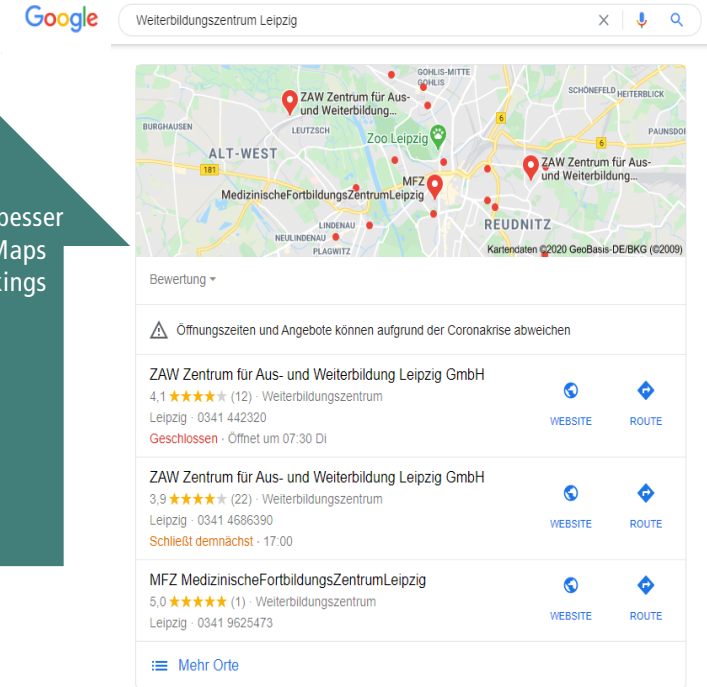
Google

Weiterbildungszentrum Leipzig

besser
Maps
kings

GOHLIS-MITTE
GOHLIS
SCHÖNEFELD
HEITERBLICK
ZAW Zentrum für Aus- und Weiterbildung...
BURGHAUSEN
LEUTZSCH
Zoo Leipzig
PAUNSDO
ALT-WEST
181
6
6
ZAW Zentrum für Aus- und Weiterbildung...
MFZ
MedizinischeFortbildungsZentrumLeipzig
REUDNITZ
LINDENAU
NEULINDENAU
PLAGWITZ
Kartendaten ©2020 GeoBasis-DE/BKG (©2009)

Bewertung

Öffnungszeiten und Angebote können aufgrund der Coronakrise abweichen

ZAW Zentrum für Aus- und Weiterbildung Leipzig GmbH
4,1 ★★★★★ (12) · Weiterbildungszentrum
Leipzig · 0341 442320
Geschlossen · Öffnet um 07:30 Di
WEBSITE ROUTE

ZAW Zentrum für Aus- und Weiterbildung Leipzig GmbH
3,9 ★★★★★ (22) · Weiterbildungszentrum
Leipzig · 0341 4686390
Schließt demnächst · 17:00
WEBSITE ROUTE

MFZ MedizinischeFortbildungsZentrumLeipzig
5,0 ★★★★★ (1) · Weiterbildungszentrum
Leipzig · 0341 9625473
WEBSITE ROUTE

Mehr Orte